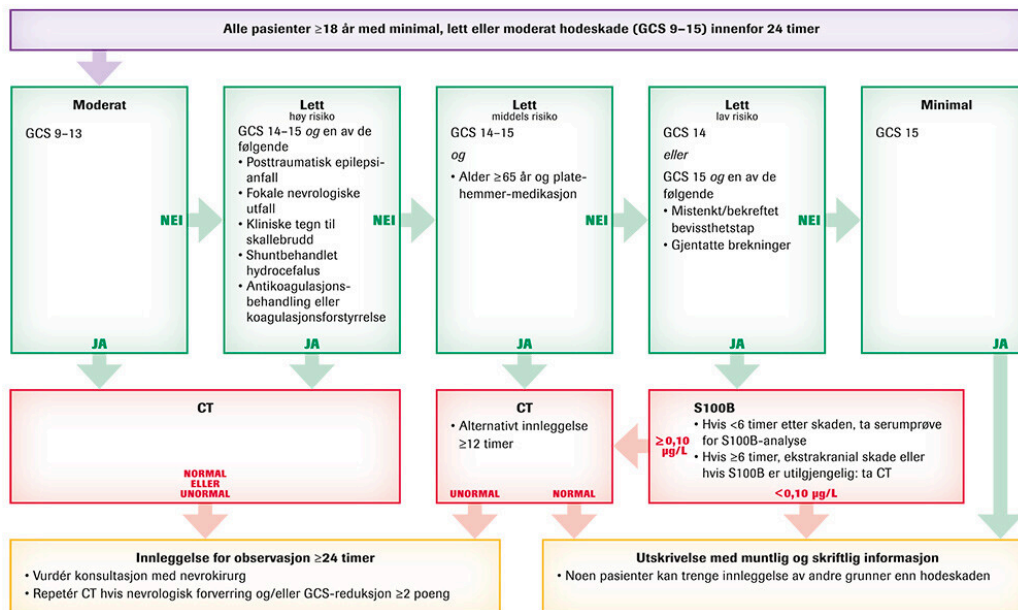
Alle pasienter ≥18 år med minimal, lett eller moderat hodeskade (GCS 9–15) innenfor 24 timer

Moderat
GCS 9–13

NEI

JA

Lett
høy risiko
GCS 14–15 *og* en av de følgende
• Posttraumatisk epilepsianfall
• Fokale nevrologiske utfall
• Kliniske tegn til skallebrudd
• Shuntbehandlet hydrocefalus
• Antikoagulasjonsbehandling eller koagulasjonsforstyrrelse

NEI

JA

Lett
middels risiko
GCS 14–15
*og*
• Alder ≥65 år og platehemmer-medikasjon

NEI

JA

Lett
lav risiko
GCS 14
*eller*
GCS 15 *og* en av de følgende
• Mistenkt/bekreftet bevissthetstap
• Gjentatte brekninger

NEI

JA

Minimal
GCS 15

JA

CT

NORMAL ELLER UNORMAL

CT
• Alternativt innleggelse ≥12 timer

UNORMAL

NORMAL

≥0,10 µg/L

S100B
• Hvis <6 timer etter skaden, ta serumprøve for S100B-analyse
• Hvis ≥6 timer, ekstrakranial skade eller hvis S100B er utilgjengelig: ta CT

<0,10 µg/L

Innleggelse for observasjon ≥24 timer
• Vurdér konsultasjon med nevrokirurg
• Repetér CT hvis nevrologisk forverring og/eller GCS-reduksjon ≥2 poeng

Utskrivelse med muntlig og skriftlig informasjon
• Noen pasienter kan trenge innleggelse av andre grunner enn hodeskaden